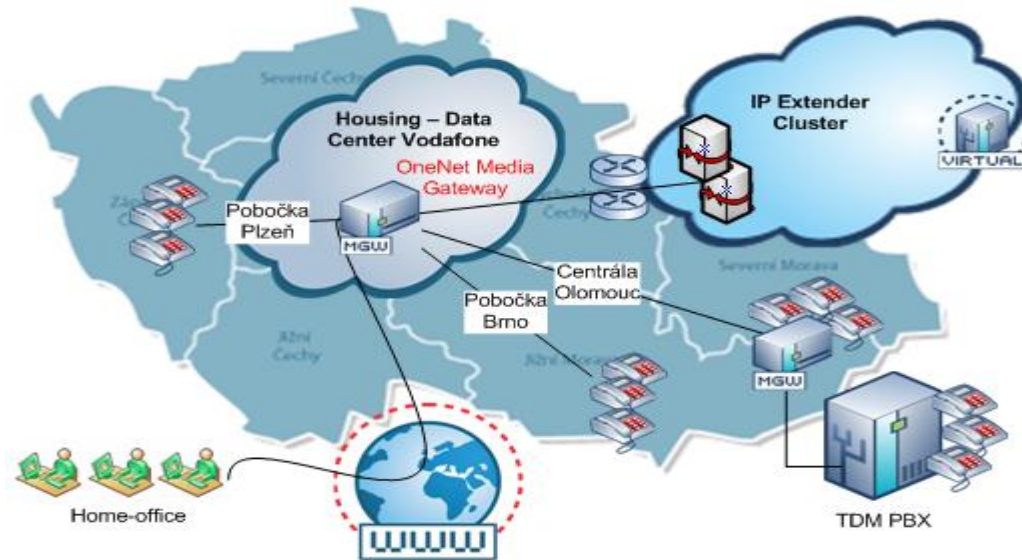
Severní Čechy

Housing – Data Center Vodafone

OneNet Media Gateway

IP Extender Cluster

VIRTUAL

Západní Čechy

Pobočka Plzeň

MGW

Střední Čechy

Centrála Olomouc

Severní Morava

Pobočka Brno

Jižní Čechy

Jižní Morava

MGW

Home-office

WWW

TDM PBX